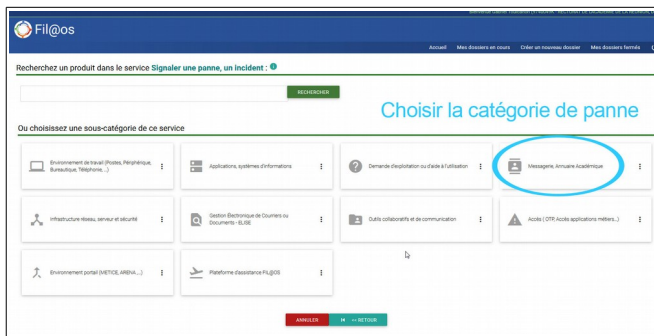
Fil@os

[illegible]

Accueil Mes dossiers en cours Créer un nouveau dossier Mes dossiers fermés

Recherchez un produit dans le service Signaler une panne, un incident :

RECHERCHER

Choisir la catégorie de panne

Ou choisissez une sous-catégorie de ce service

Environnement de travail (Postes, Périphérique, Bureautique, Téléphonie ...)

Applications, systèmes d'informations

Demande d'exploitation ou d'aide à l'utilisation

Messagerie, Annuaire Académique

Infrastructure réseau, serveur et sécurité

Gestion Electronique de Courriers ou Documents - ELISE

Outils collaboratifs et de communication

Accès ( OTP, Accès applications métiers...)

Environnement portail (METICE, ARENA ...)

Plateforme d'assistance FIL@OS

ANNULER

<< RETOUR